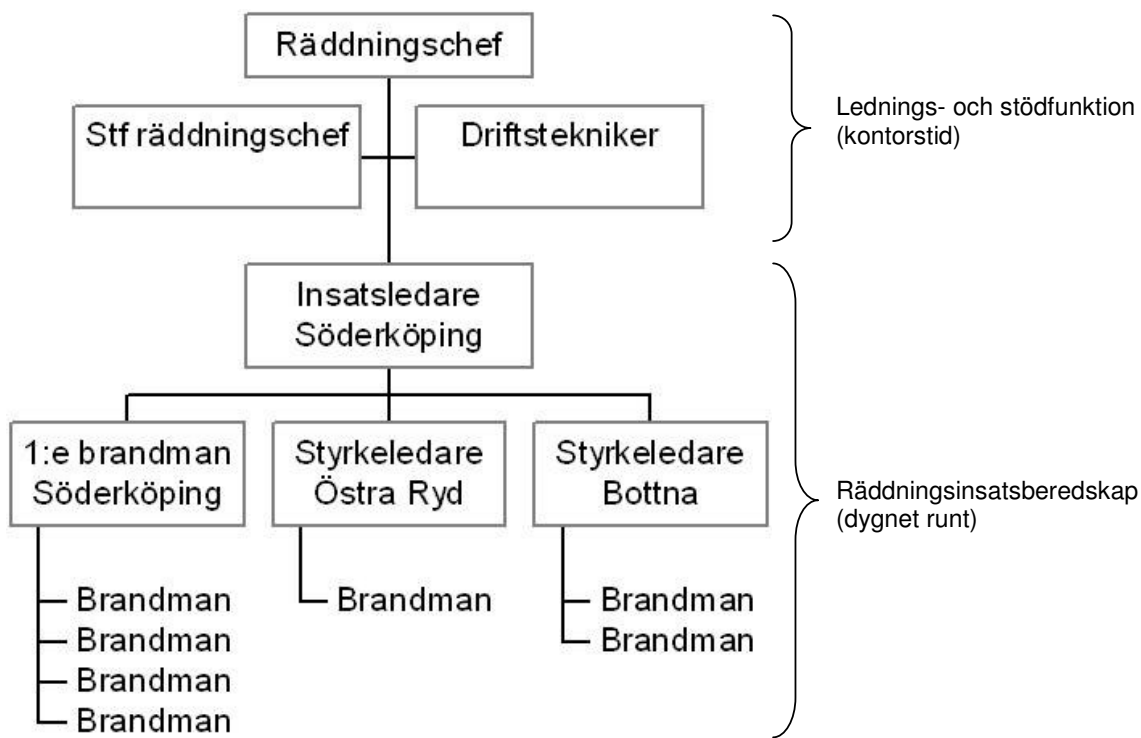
Räddningschef

Stf räddningschef

Driftstekniker

Lednings- och stödfunktion (kontorstid)

Insatsledare Söderköping

1:e brandman Söderköping

Brandman
Brandman
Brandman
Brandman

Styrkeledare Östra Ryd

Brandman

Styrkeledare Bottna

Brandman
Brandman

Räddningsinsatsberedskap (dygnet runt)